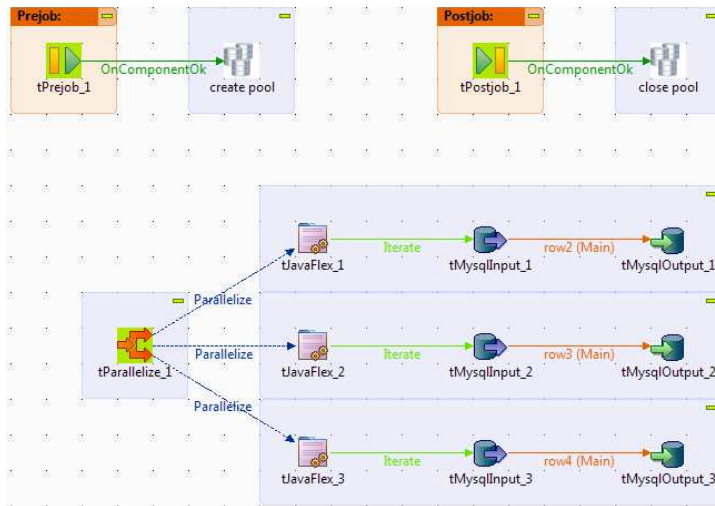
Prejob:

tPrejob_1 OnComponentOk create pool

Postjob:

tPostjob_1 OnComponentOk close pool

tJavaFlex_1 Iterate tMysqlInput_1 row2 (Main) tMysqlOutput_1

Parallelize

tParallelize_1 Parallelize tJavaFlex_2 Iterate tMysqlInput_2 row3 (Main) tMysqlOutput_2

Parallelize

tJavaFlex_3 Iterate tMysqlInput_3 row4 (Main) tMysqlOutput_3